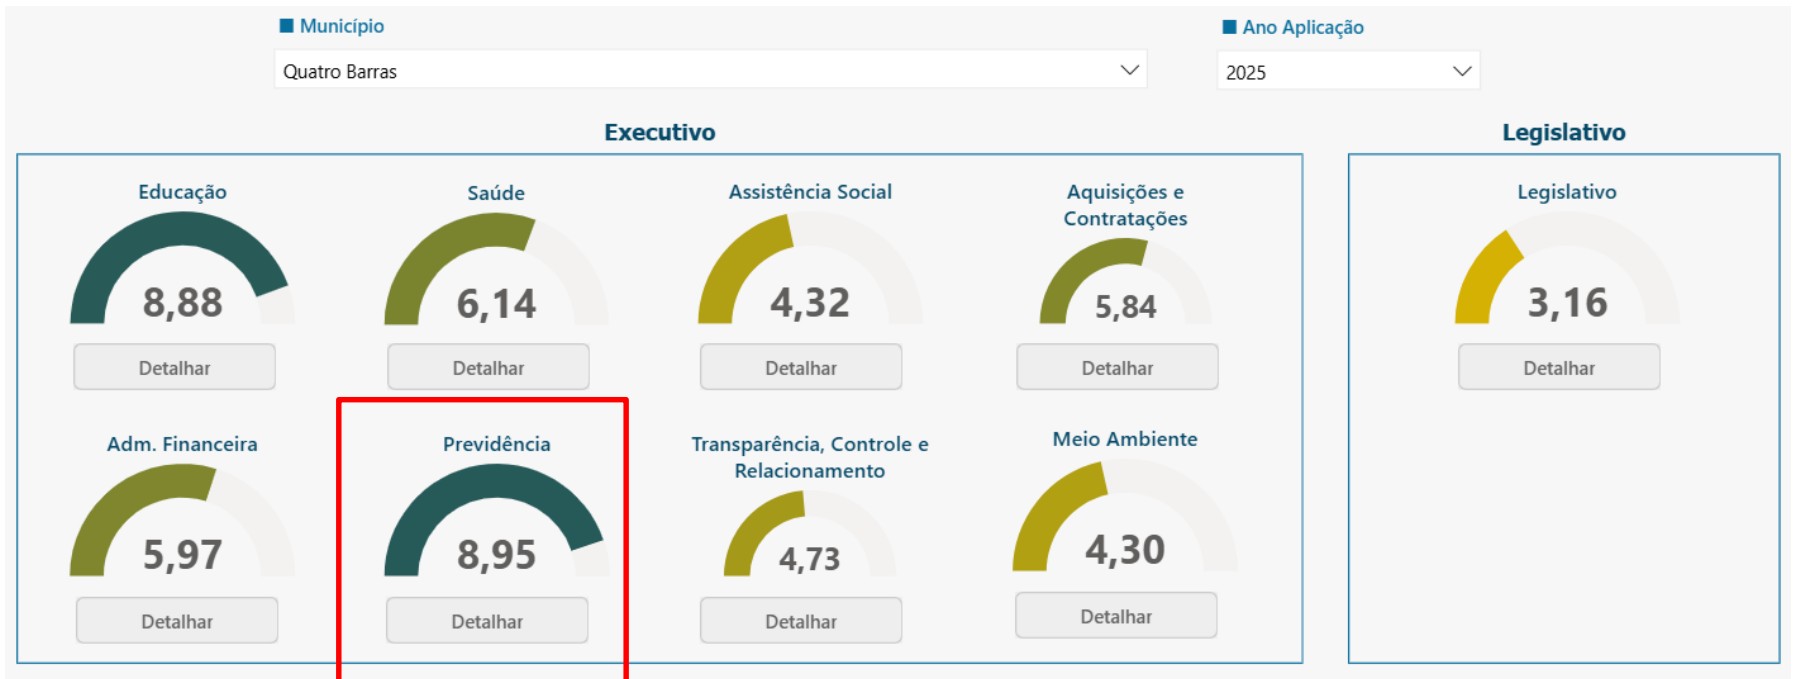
Município
Quatro Barras

Ano Aplicação
2025

Executivo

Educação
8,88
Detalhar

Saúde
6,14
Detalhar

Assistência Social
4,32
Detalhar

Aquisições e Contratações
5,84
Detalhar

Adm. Financeira
5,97
Detalhar

Previdência
8,95
Detalhar

Transparência, Controle e Relacionamento
4,73
Detalhar

Meio Ambiente
4,30
Detalhar

Legislativo

Legislativo
3,16
Detalhar